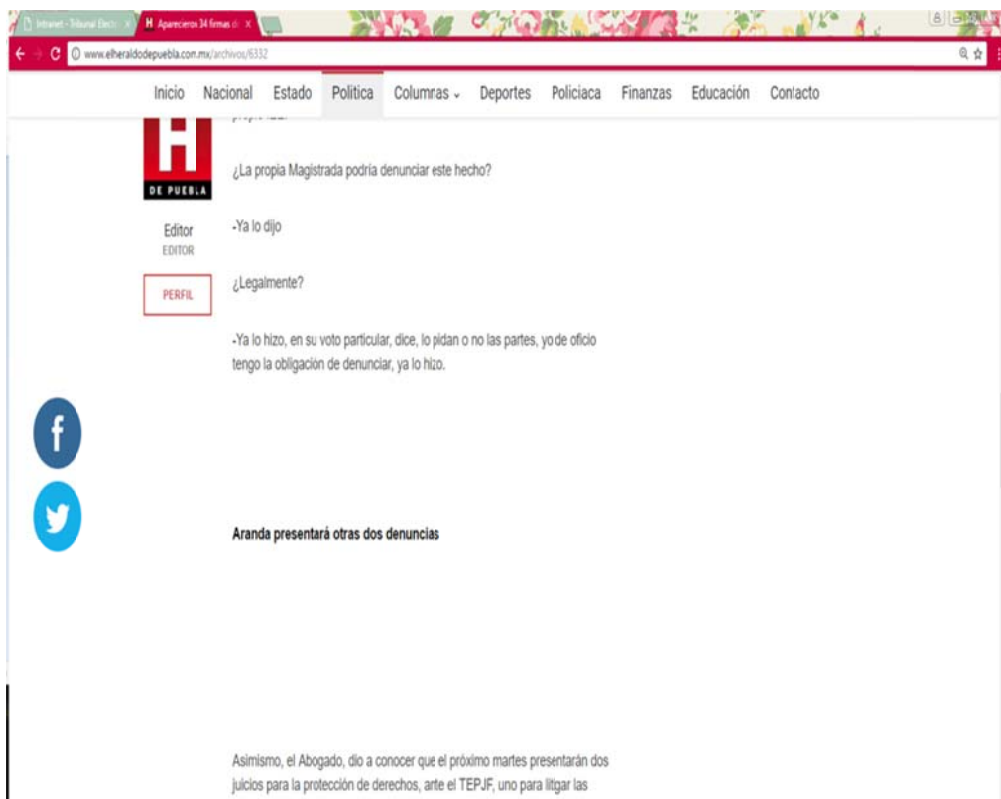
Intranet - Tribunal Electo ×
H Aparecieron 34 firmas d ×
www.elheraldodepuebla.com.mx/archivos/6332

Inicio Nacional Estado Política Columnas Deportes Policiaca Finanzas Educación Contacto

H DE PUEBLA

Editor
EDITOR

PERFIL

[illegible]

¿La propia Magistrada podría denunciar este hecho?

-Ya lo dijo

¿Legalmente?

-Ya lo hizo, en su voto particular, dice, lo pidan o no las partes, yo de oficio tengo la obligación de denunciar, ya lo hizo.

Aranda presentará otras dos denuncias

Asimismo, el Abogado, dio a conocer que el próximo martes presentarán dos juicios para la protección de derechos, arte el TEPJF, uno para litgar las